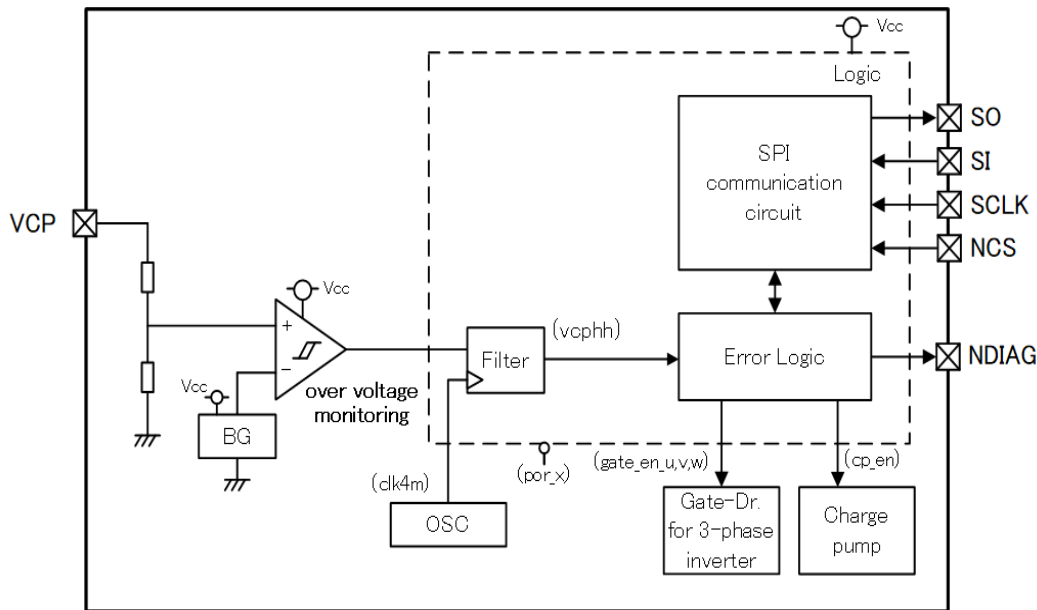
Vcc
Logic
SO
SPI communication circuit
SI
SCLK
VCP
NCS
Vcc
+
−
(vcphh)
Filter
Error Logic
NDIAG
Vcc
over voltage monitoring
BG
(por_x)
(gate_en_u,v,w)
(cp_en)
(clk4m)
OSC
Gate-Dr. for 3-phase inverter
Charge pump